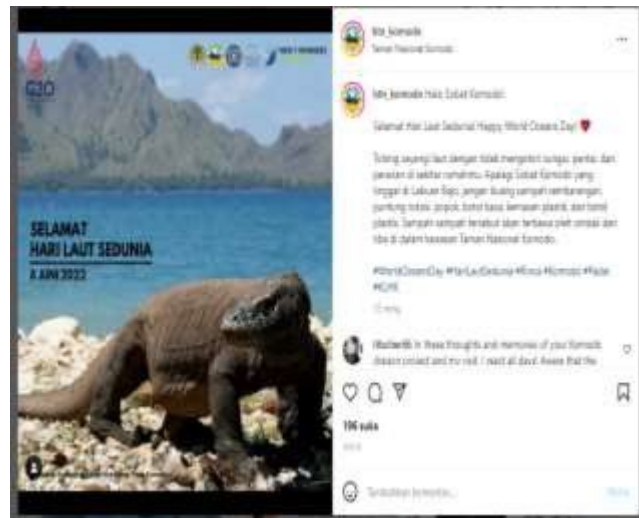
G20

SELAMAT
HARI LAUT SEDUNIA
8 JUNI 2022

btn_komodo
Taman Nasional Komodo

btn_komodo Halo Sobat Komodo!

Selamat Hari Laut Sedunia! Happy World Oceans Day!

Tolong sayangi laut dengan tidak mengotori sungai, pantai, dan perairan di sekitar rumahmu. Apalagi Sobat Komodo yang tinggal di Labuan Bajo, jangan buang sampah sembarangan, puntung rokok, popok, botol kaca, kemasan plastik, dan botol plastik. Sampah-sampah tersebut akan terbawa oleh ombak dan tiba di dalam kawasan Taman Nasional Komodo.

#WorldOceanDay #HariLautSedunia #Rinca #Komodo #Padar #G20

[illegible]

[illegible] In these thoughts and memories of your Komodo dream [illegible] and my visit. I want all devil. Aware that the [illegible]

196 suka

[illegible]

Tambahkan komentar...

Kirim